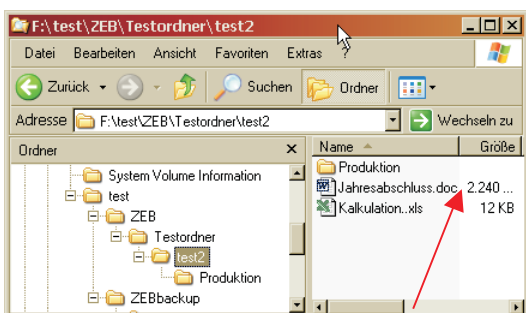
F:\test\ZEB\Testordner\test2

Datei Bearbeiten Ansicht Favoriten Extras ?

Zurück Suchen Ordner

Adresse F:\test\ZEB\Testordner\test2 Wechseln zu

Ordner

System Volume Information
test
ZEB
Testordner
test2
Produktion
ZEBbackup

| Name | Größe |
|---|---|
| Produktion | |
| Jahresabschluss.doc | 2.240 ... |
| Kalkulation..xls | 12 KB |